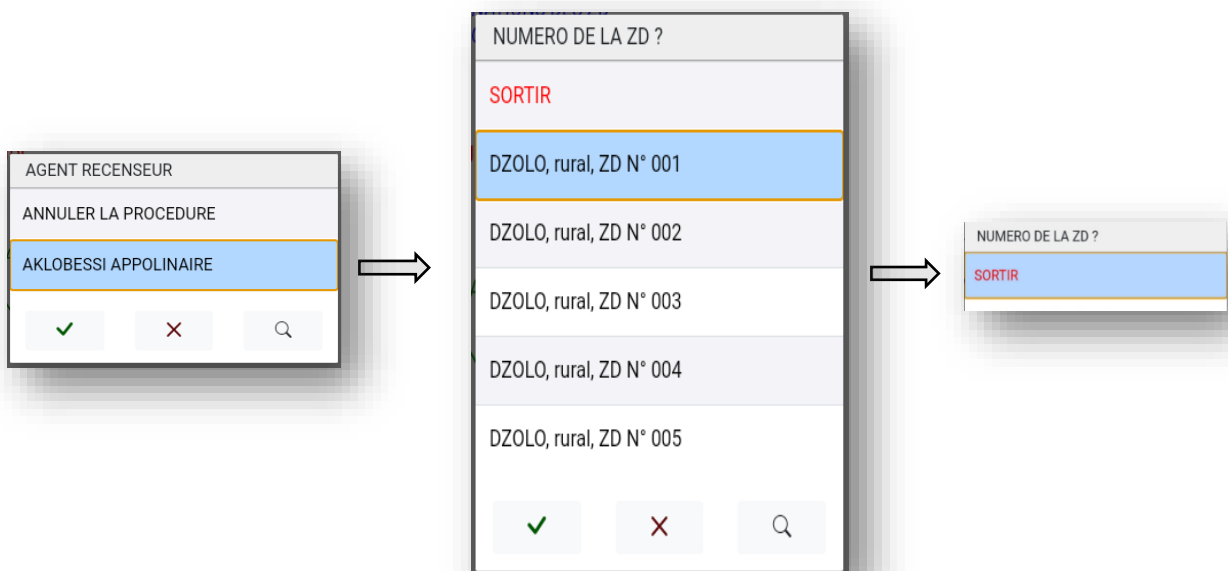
AGENT RECENSEUR

ANNULER LA PROCEDURE

AKLOBESSI APPOLINAIRE

✓ ✕

NUMERO DE LA ZD ?

SORTIR

DZOLO, rural, ZD N° 001

DZOLO, rural, ZD N° 002

DZOLO, rural, ZD N° 003

DZOLO, rural, ZD N° 004

DZOLO, rural, ZD N° 005

✓ ✕

NUMERO DE LA ZD ?

SORTIR